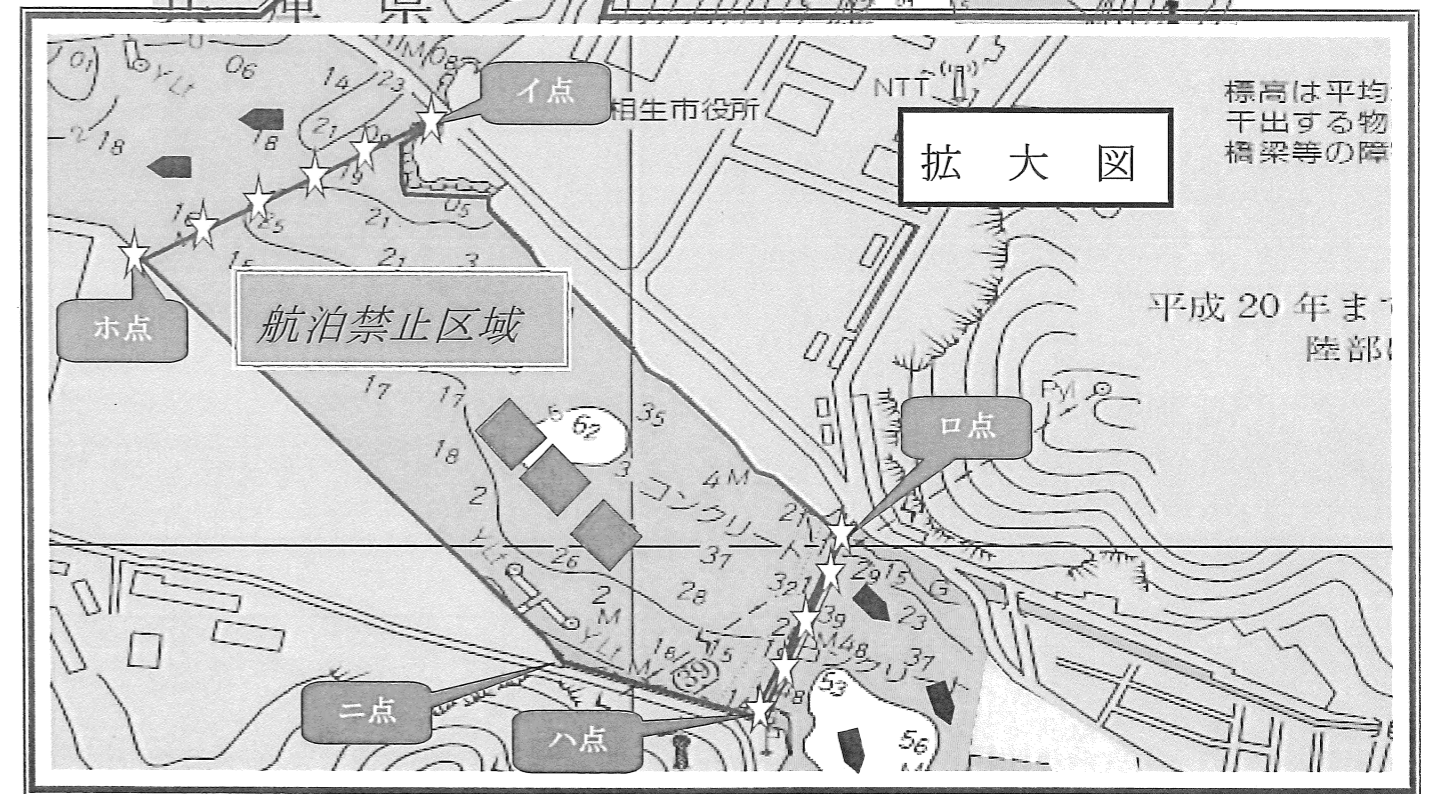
イ点

相生市役所

NTT

拡　大　図

標高は平均
干出する物
橋梁等の障

ホ点

航泊禁止区域

平成 20 年ま
陸部

ロ点

コンクリート

ニ点

ハ点

06
18
18
14
23
21
19
21
21
3
15
15
17
17
18
2
62
35
3
4M
21
31
26
2
28
29
15
23
39
48
31
53
56
YLt
YLt
M
05